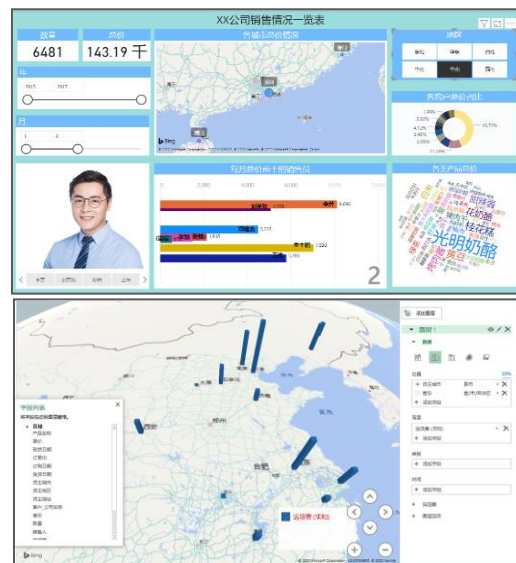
XX公司销售情况一览表

数量
6481

总价
143.19 千

年

月

各城市总价情况

地区

各类产品总价占比

月份总价前十的销售员

各类产品总价

光明奶酪
花奶酪
桂花糕

2

bing

添加图层

图层 1

数据

位置

高度

类别

时间

筛选器

图层选项

字段列表

总价(求和)

bing